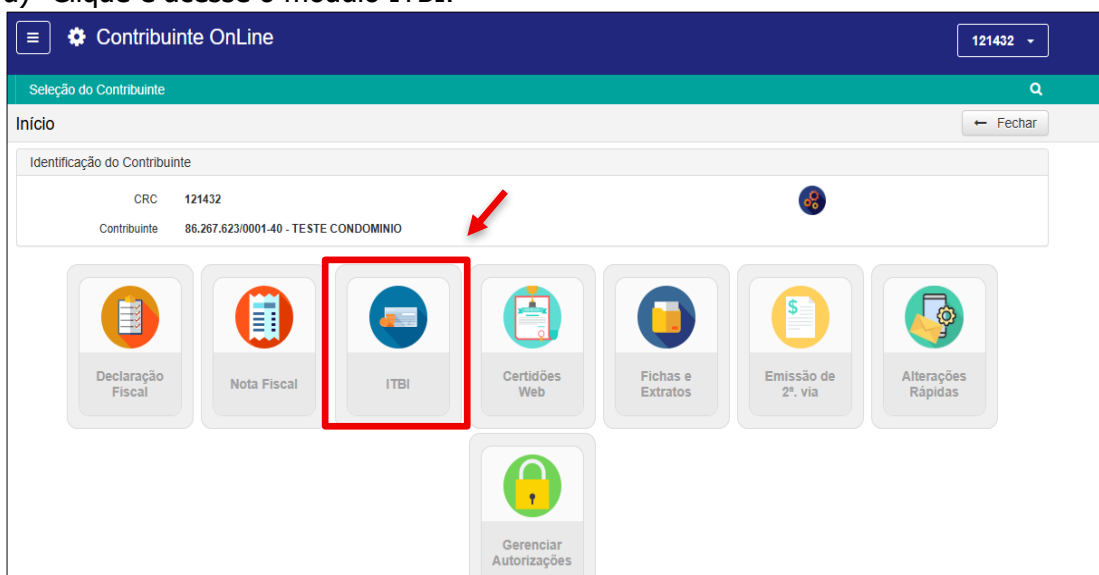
a) Clique e acesse o módulo ITBI.

Contribuinte OnLine

121432

Seleção do Contribuinte

Início

← Fechar

Identificação do Contribuinte

CRC 121432

Contribuinte 86.267.623/0001-40 - TESTE CONDOMINIO

Declaração Fiscal

Nota Fiscal

ITBI

Certidões Web

Fichas e Extratos

Emissão de 2ª. via

Alterações Rápidas

Gerenciar Autorizações